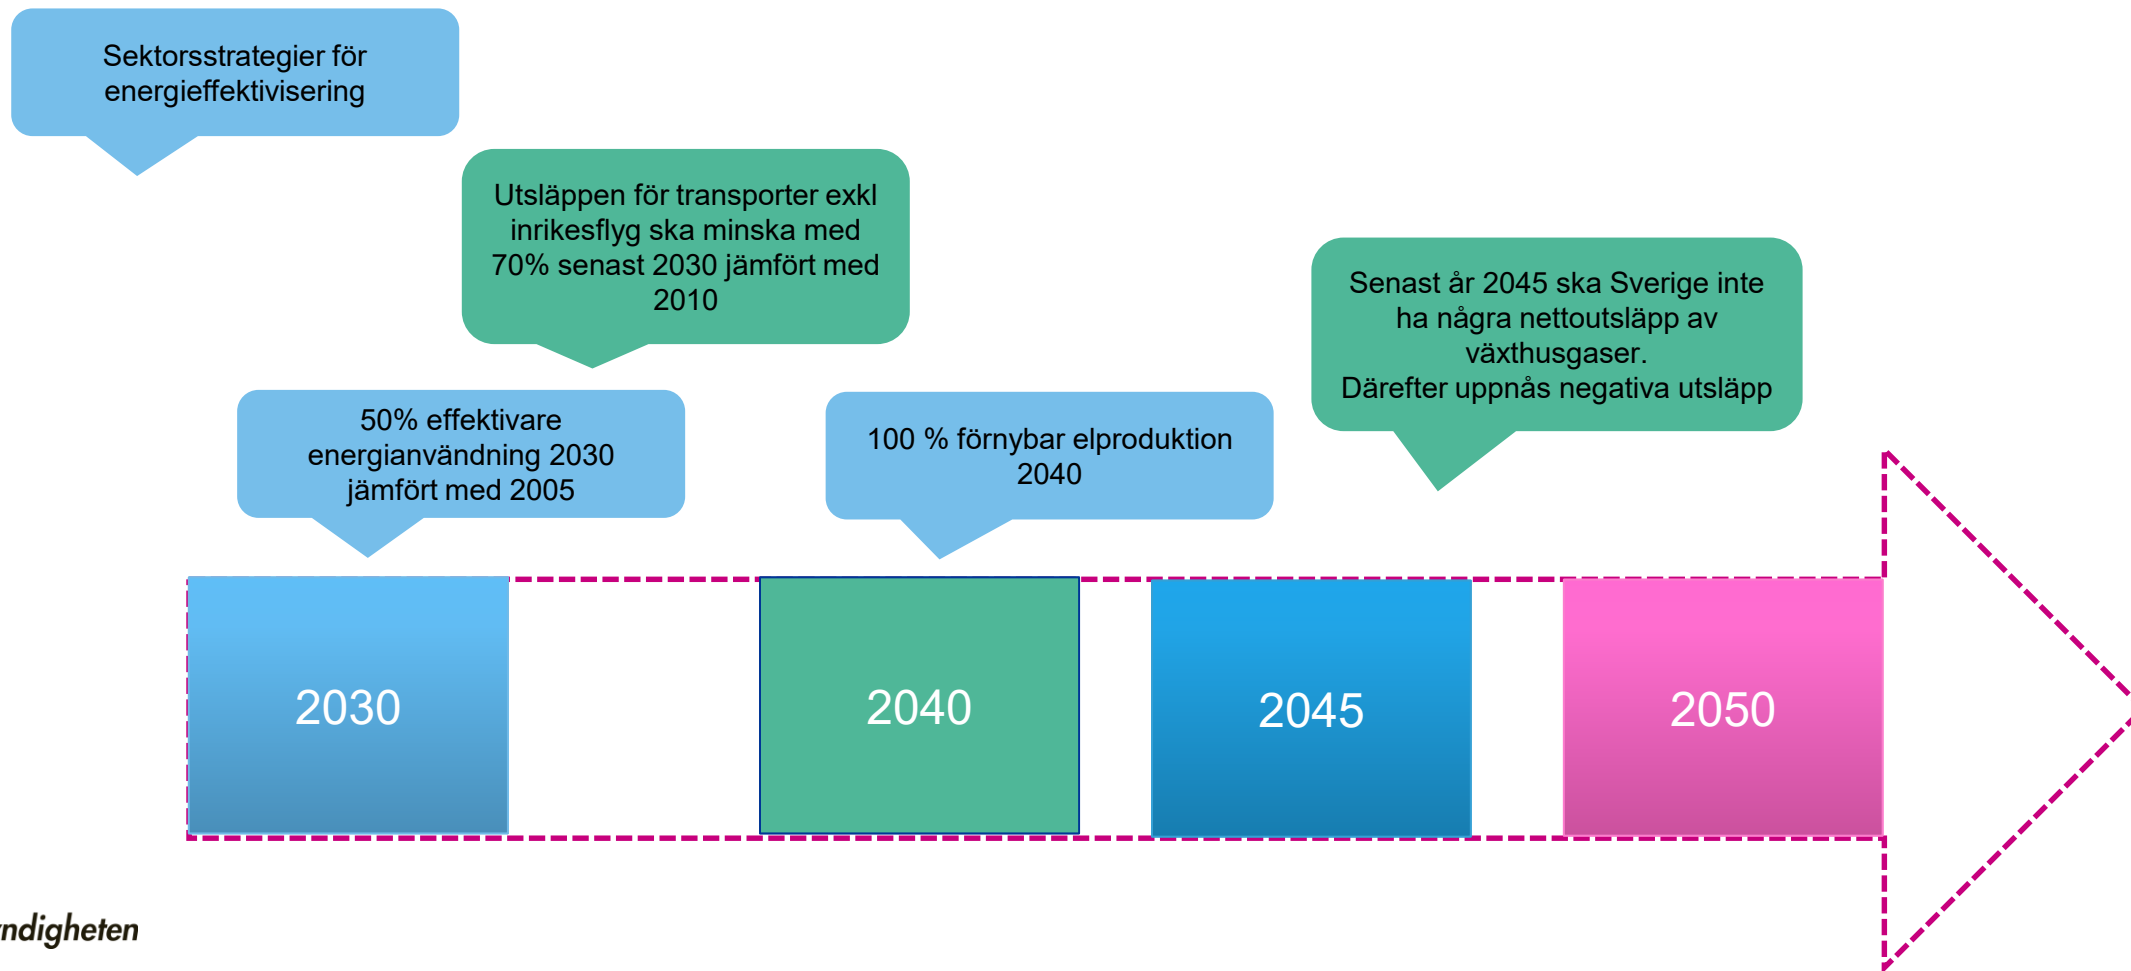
Sektorsstrategier för energieffektivisering

Utsläppen för transporter exkl inrikesflyg ska minska med 70% senast 2030 jämfört med 2010

Senast år 2045 ska Sverige inte ha några nettoutsläpp av växthusgaser.
Därefter uppnås negativa utsläpp

50% effektivare energianvändning 2030 jämfört med 2005

100 % förnybar elproduktion 2040

2030

2040

2045

2050

ndigheten